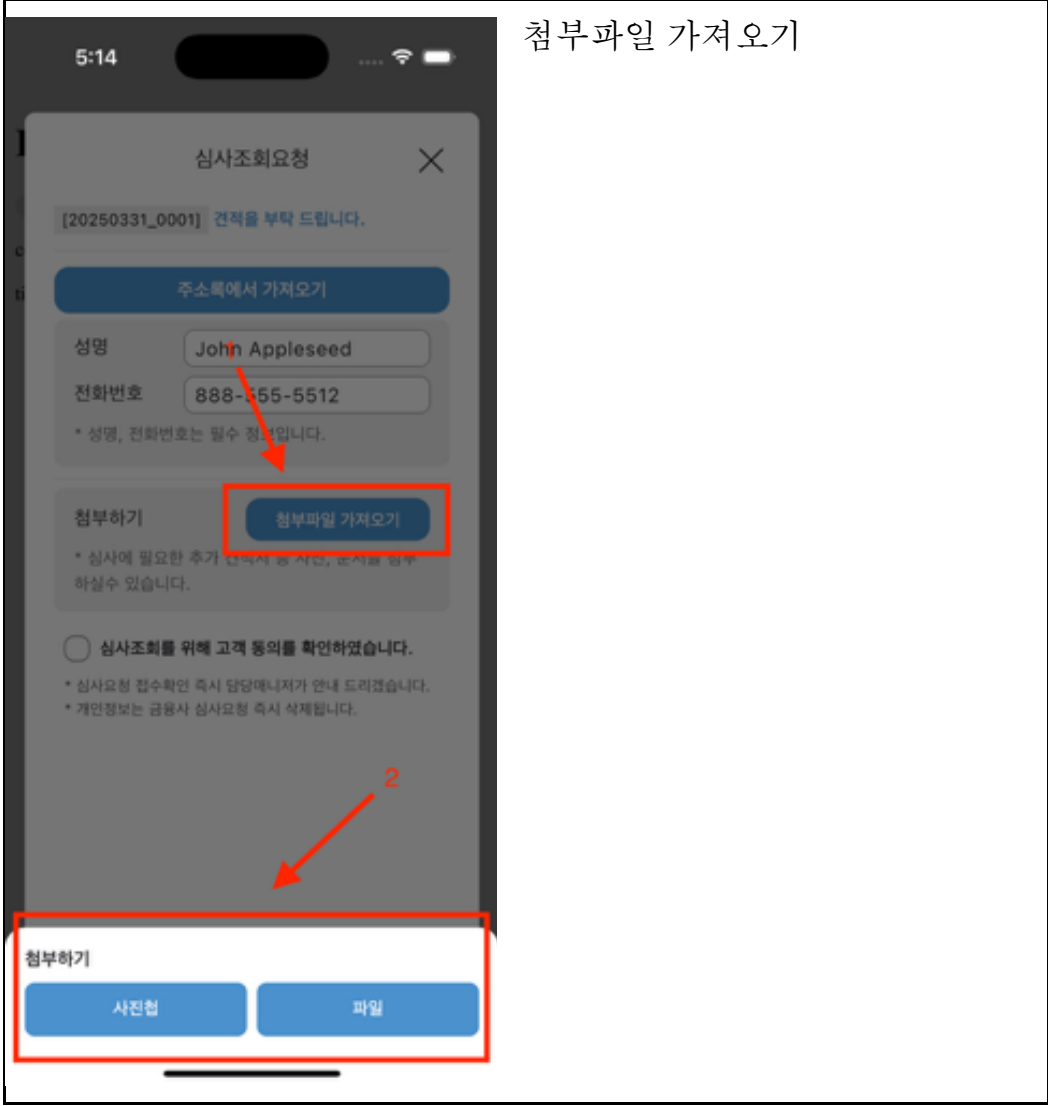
5:14

심사조회요청

[20250331_0001] 견적을 부탁 드립니다.

주소록에서 가져오기

성명 John Appleseed

전화번호 888-555-5512

* 성명, 전화번호는 필수 정보입니다.

1

첨부하기 첨부파일 가져오기

* 심사에 필요한 추가 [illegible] 사진, 문서를 첨부하실수 있습니다.

심사조회를 위해 고객 동의를 확인하였습니다.

* 심사요청 접수확인 즉시 담당매니저가 안내 드리겠습니다.
* 개인정보는 금융사 심사요청 즉시 삭제됩니다.

2

첨부하기

사진첩

파일

첨부파일 가져오기